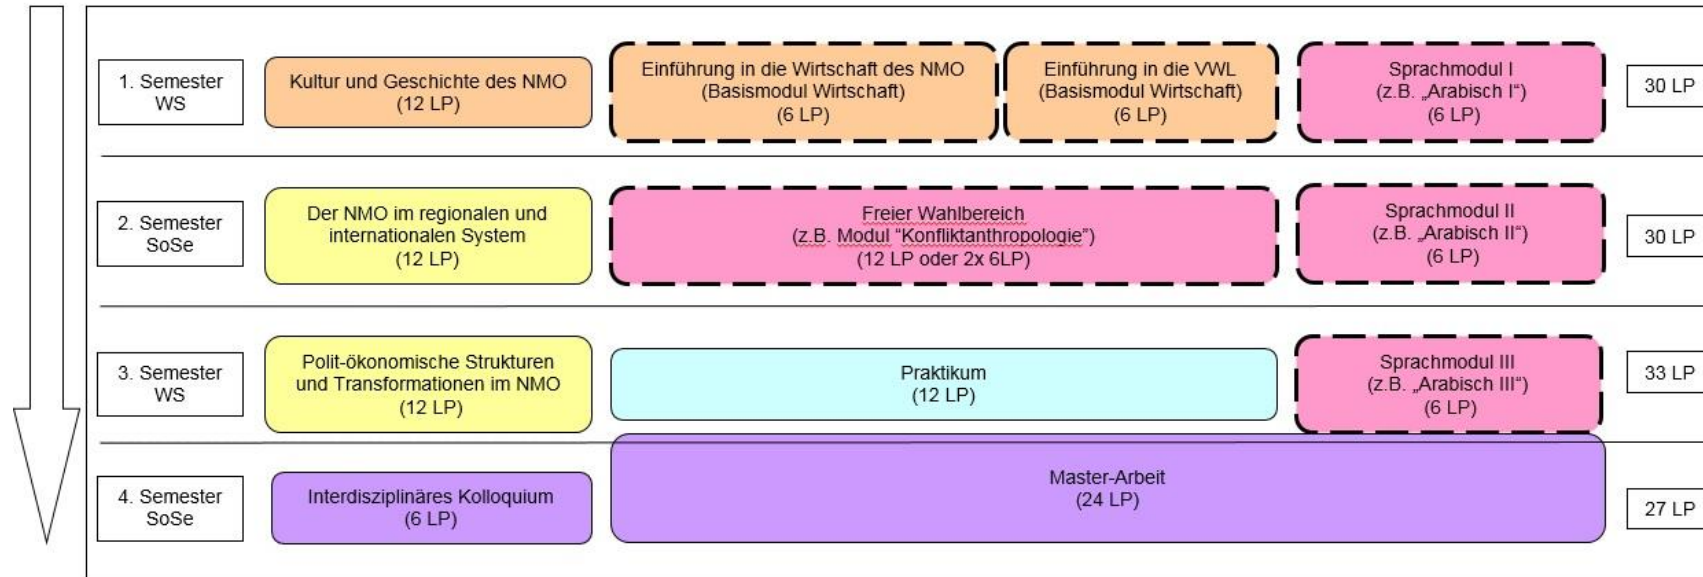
1. Semester WS

Kultur und Geschichte des NMO (12 LP)

Einführung in die Wirtschaft des NMO (Basismodul Wirtschaft) (6 LP)

Einführung in die VWL (Basismodul Wirtschaft) (6 LP)

Sprachmodul I (z.B. „Arabisch I“) (6 LP)

30 LP

2. Semester SoSe

Der NMO im regionalen und internationalen System (12 LP)

Freier Wahlbereich (z.B. Modul “Konfliktanthropologie”) (12 LP oder 2x 6LP)

Sprachmodul II (z.B. „Arabisch II“) (6 LP)

30 LP

3. Semester WS

Polit-ökonomische Strukturen und Transformationen im NMO (12 LP)

Praktikum (12 LP)

Sprachmodul III (z.B. „Arabisch III“) (6 LP)

33 LP

4. Semester SoSe

Interdisziplinäres Kolloquium (6 LP)

Master-Arbeit (24 LP)

27 LP